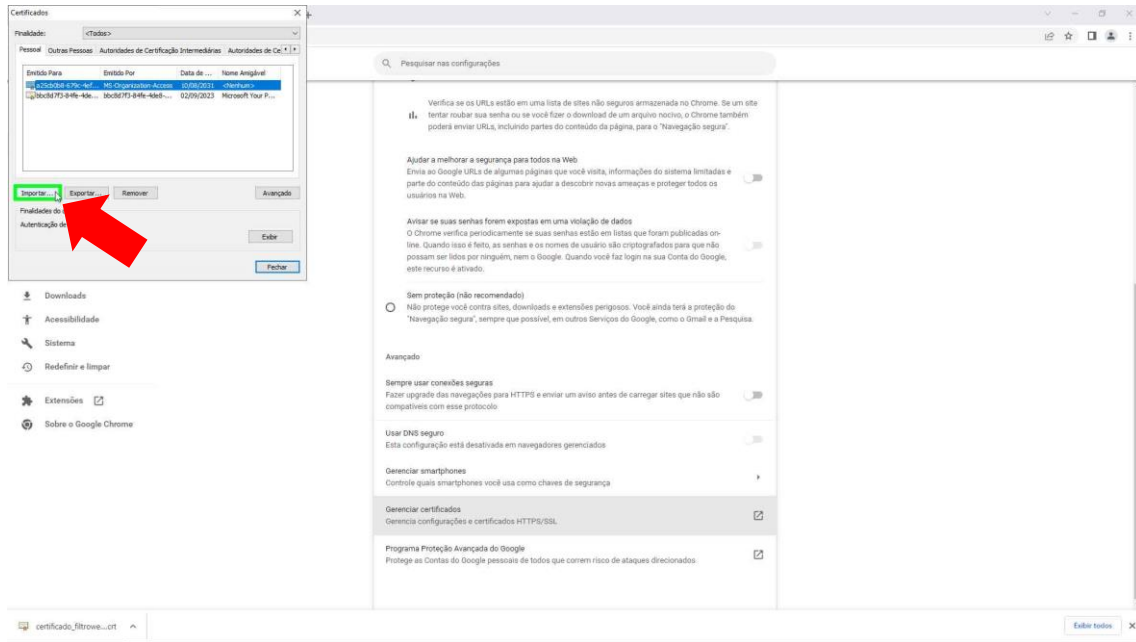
Certificados

Finalidade: <Todos>

Pessoal | Outras Pessoas | Autoridades de Certificação Intermediárias | Autoridades de Ce

| Emitido Para | Emitido Por | Data de ... | Nome Amigável |
|---|---|---|---|
| a25cb0b8-679c-4ef... | MS-Organization-Access | 10/08/2031 | <Nenhum> |
| bbc8d7f3-84fe-4de... | bbc8d7f3-84fe-4de8-... | 02/09/2023 | Microsoft Your P... |

Importar... Exportar... Remover Avançado

Finalidades do

Autenticação de

Exibir

Fechar

Pesquisar nas configurações

Verifica se os URLs estão em uma lista de sites não seguros armazenada no Chrome. Se um site tentar roubar sua senha ou se você fizer o download de um arquivo nocivo, o Chrome também poderá enviar URLs, incluindo partes do conteúdo da página, para o "Navegação segura".

Ajudar a melhorar a segurança para todos na Web
Envia ao Google URLs de algumas páginas que você visita, informações do sistema limitadas e parte do conteúdo das páginas para ajudar a descobrir novas ameaças e proteger todos os usuários na Web.

Avisar se suas senhas forem expostas em uma violação de dados
O Chrome verifica periodicamente se suas senhas estão em listas que foram publicadas on-line. Quando isso é feito, as senhas e os nomes de usuário são criptografados para que não possam ser lidos por ninguém, nem o Google. Quando você faz login na sua Conta do Google, este recurso é ativado.

Sem proteção (não recomendado)
Não protege você contra sites, downloads e extensões perigosos. Você ainda terá a proteção do "Navegação segura", sempre que possível, em outros Serviços do Google, como o Gmail e a Pesquisa.

Avançado

Sempre usar conexões seguras
Fazer upgrade das navegações para HTTPS e enviar um aviso antes de carregar sites que não são compatíveis com esse protocolo

Usar DNS seguro
Esta configuração está desativada em navegadores gerenciados

Gerenciar smartphones
Controle quais smartphones você usa como chaves de segurança

Gerenciar certificados
Gerencia configurações e certificados HTTPS/SSL

Programa Proteção Avançada do Google
Protege as Contas do Google pessoais de todos que correm risco de ataques direcionados

Downloads
Acessibilidade
Sistema
Redefinir e limpar
Extensões
Sobre o Google Chrome

certificado_filtrowe....crt

Exibir todos